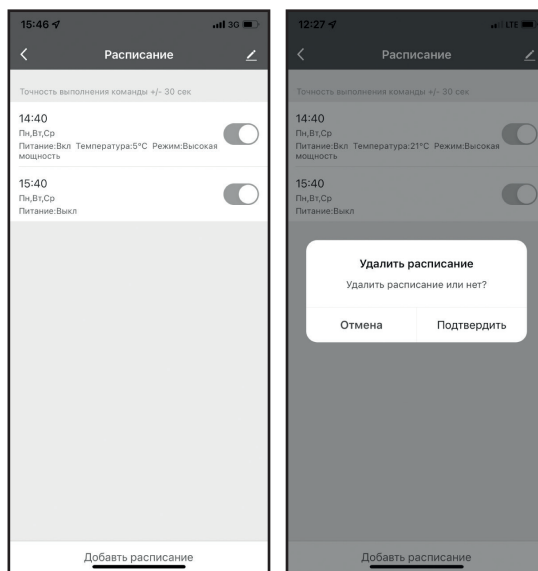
15:46
3G

Расписание

Точность выполнения команды +/- 30 сек

14:40
Пн,Вт,Ср
Питание:Вкл Температура:5°C Режим:Высокая мощность

15:40
Пн,Вт,Ср
Питание:Выкл

Добавить расписание

12:27
LTE

Расписание

Точность выполнения команды +/- 30 сек

14:40
Пн,Вт,Ср
Питание:Вкл Температура:21°C Режим:Высокая мощность

15:40
Пн,Вт,Ср
Питание:Выкл

Удалить расписание
Удалить расписание или нет?

Отмена
Подтвердить

Добавить расписание